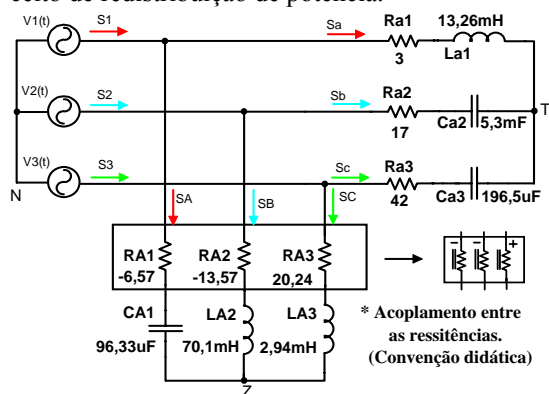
efeito de redistribuição de potência.

V1(t) S1 Sa Ra1 3 13,26mH La1

V2(t) S2 Sb Ra2 17 Ca2 5,3mF T

V3(t) S3 Sc Ra3 42 Ca3 196,5uF

N

SA SB SC

RA1 -6,57 RA2 -13,57 RA3 20,24

CA1 96,33uF LA2 70,1mH LA3 2,94mH

Z

- - +

* Acoplamento entre as ressitências. (Convenção didática)